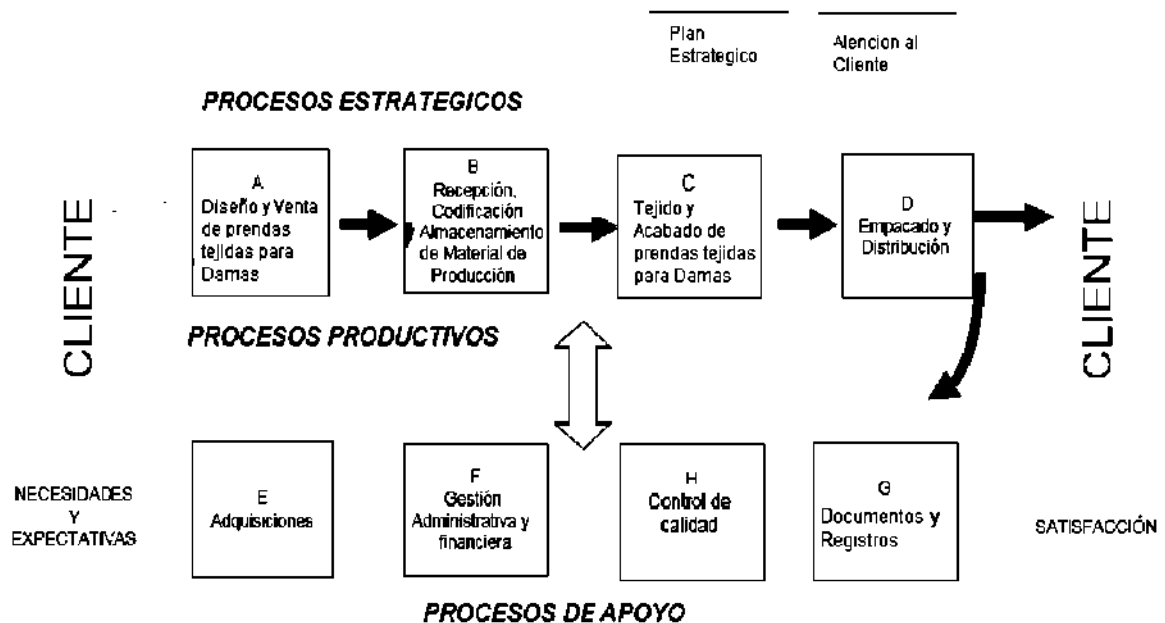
Plan Estrategico

Alencion al Cliente

PROCESOS ESTRATEGICOS

CLIENTE

A
Diseño y Venta de prendas tejidas para Damas

B
Recepción, Codificación Almacenamiento de Material de Producción

C
Tejido y Acabado de prendas tejidas para Damas

D
Empacado y Distribución

CLIENTE

PROCESOS PRODUCTIVOS

NECESIDADES Y EXPECTATIVAS

E
Adquisiciones

F
Gestión Administrativa y financiera

H
Control de calidad

G
Documentos y Registros

SATISFACCIÓN

PROCESOS DE APOYO